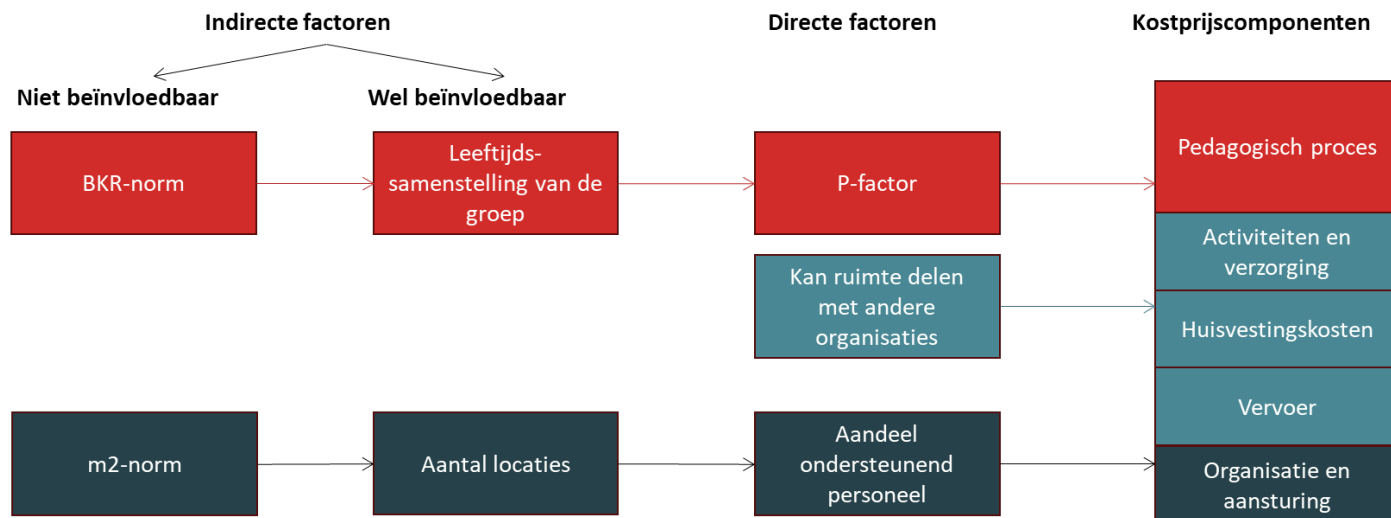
Indirecte factoren

Niet beïnvloedbaar

Wel beïnvloedbaar

Directe factoren

Kostprijscomponenten

BKR-norm

Leeftijdssamenstelling van de groep

P-factor

Pedagogisch proces

Activiteiten en verzorging

Kan ruimte delen met andere organisaties

Huisvestingskosten

Vervoer

m2-norm

Aantal locaties

Aandeel ondersteunend personeel

Organisatie en aansturing